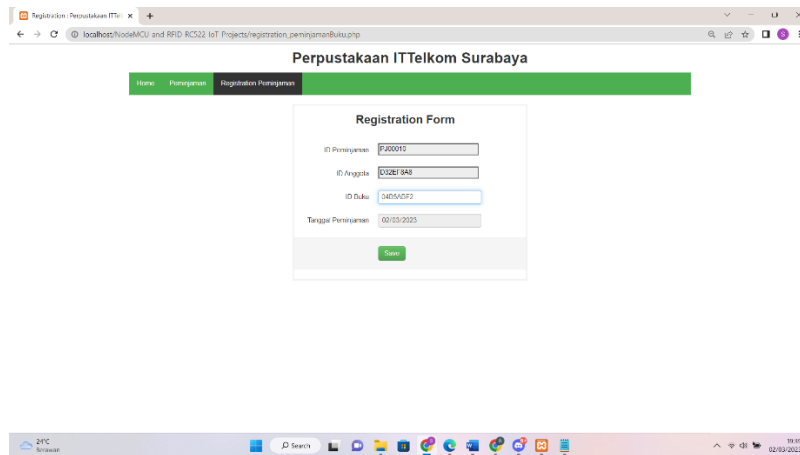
Registration : Perpustakaan ITTel ×
+

localhost/NodeMCU and RFID RC522 IoT Projects/registration_peminjamanBuku.php

Perpustakaan ITTelkom Surabaya

Home
Peminjaman
Registration Peminjaman

Registration Form

ID Peminjaman PJ00010

ID Anggota D32EF8A8

ID Buku 04D5ADF2

Tanggal Peminjaman 02/03/2023

Save

24°C
Berawan

Search

19:0
02/03/202